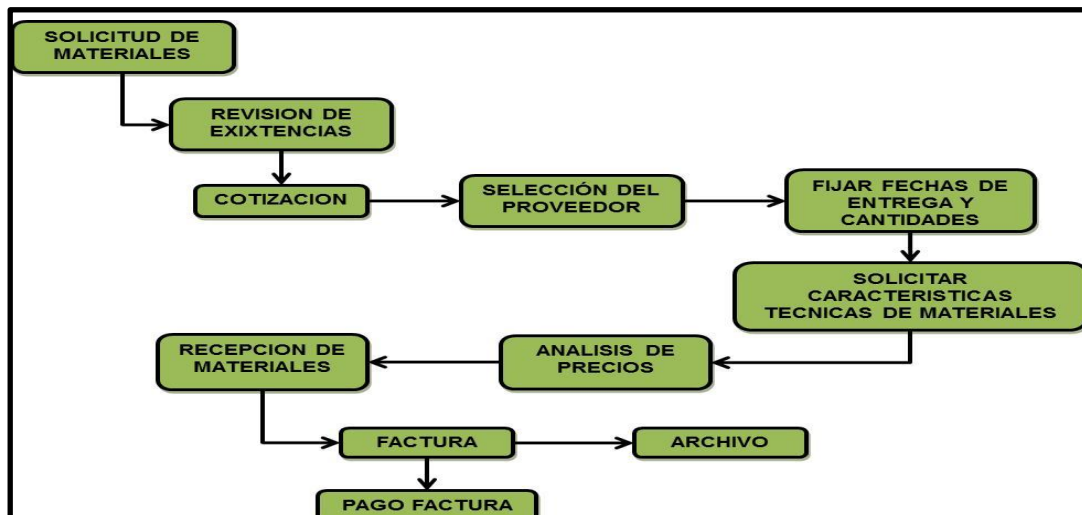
SOLICITUD DE MATERIALES

REVISION DE EXIXTENCIAS

COTIZACION

SELECCIÓN DEL PROVEEDOR

FIJAR FECHAS DE ENTREGA Y CANTIDADES

SOLICITAR CARACTERISTICAS TECNICAS DE MATERIALES

ANALISIS DE PRECIOS

RECEPCION DE MATERIALES

FACTURA

ARCHIVO

PAGO FACTURA